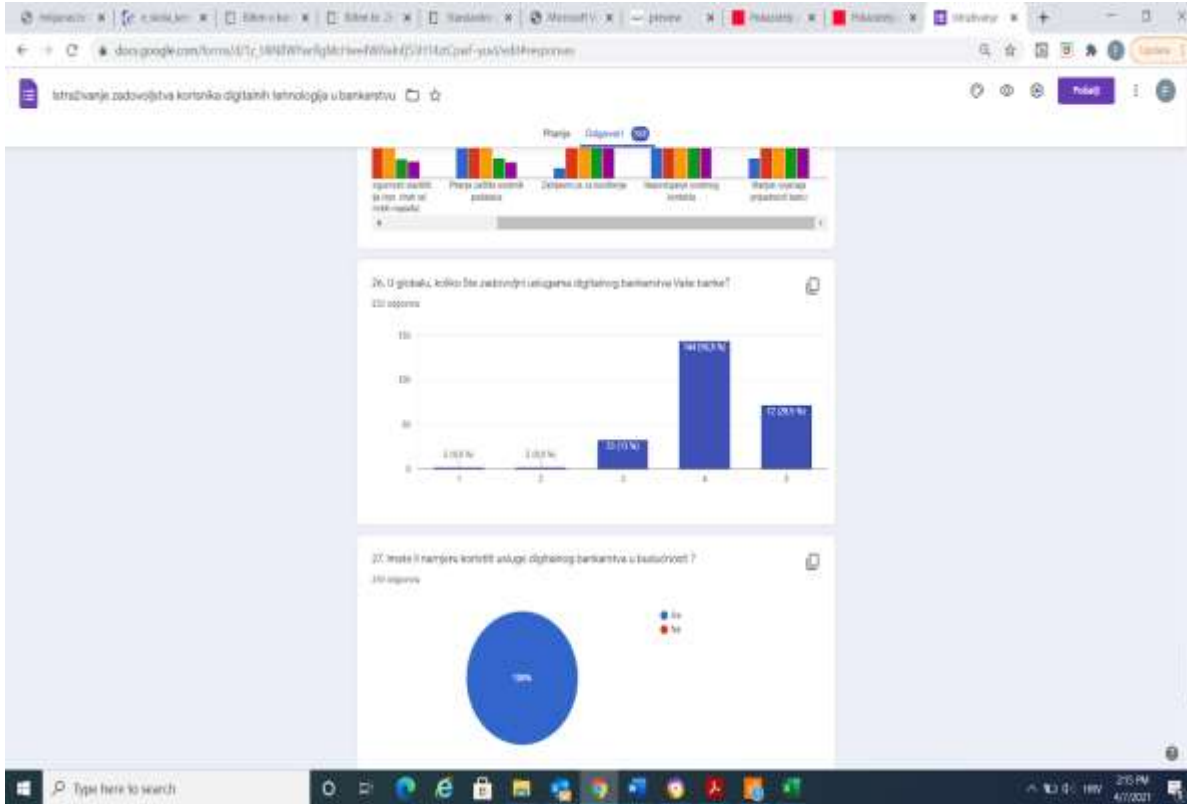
Istraživanje zadovoljstva korisnika digitalnih tehnologija u bankarstvu

Pitanja Odgovori 250

Pošalji

Sigurnost zaštite za npr. (krađe od rizika napada) | Pravila zaštite osobnih podataka | Zadovoljan sa uslugama | Nesmetanje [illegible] | Manjak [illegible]

26. U globalu, koliko Ste zadovoljni uslugama digitalnog bankarstva Vaše banke?

250 odgovora

150
100
50
0

1 (0,4 %)
1 (0,4 %)
33 (13 %)
144 (57,6 %)
72 (28,8 %)

1 2 3 4 5

27. Imate li namjeru koristiti usluge digitalnog bankarstva u budućnosti ?

250 odgovora

Da
Ne

100%

Type here to search

2:15 PM
4/7/2021